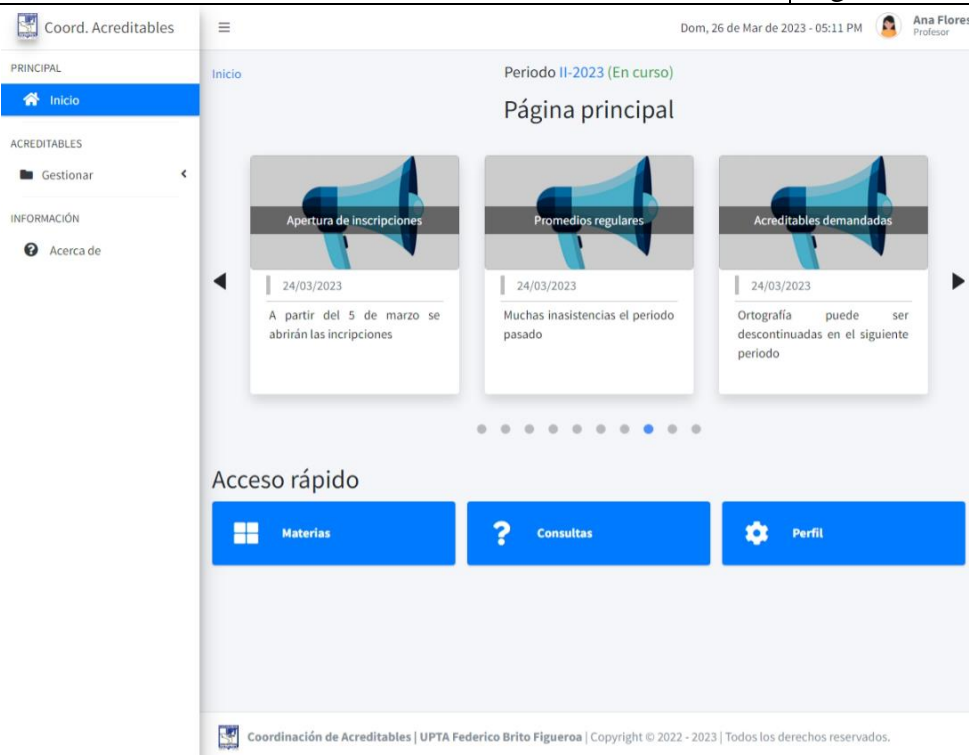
Coord. Acreditables

Dom, 26 de Mar de 2023 - 05:11 PM

Ana Flores
Profesor

PRINCIPAL

Inicio

ACREDITABLES

Gestionar

INFORMACIÓN

Acerca de

Inicio

Periodo II-2023 (En curso)

Página principal

Apertura de inscripciones

24/03/2023

A partir del 5 de marzo se abrirán las incripciones

Promedios regulares

24/03/2023

Muchas inasistencias el periodo pasado

Acreditables demandadas

24/03/2023

Ortografía puede ser descontinuadas en el siguiente periodo

Acceso rápido

Materias

Consultas

Perfil

Coordinación de Acreditables | UPTA Federico Brito Figueroa | Copyright © 2022 - 2023 | Todos los derechos reservados.